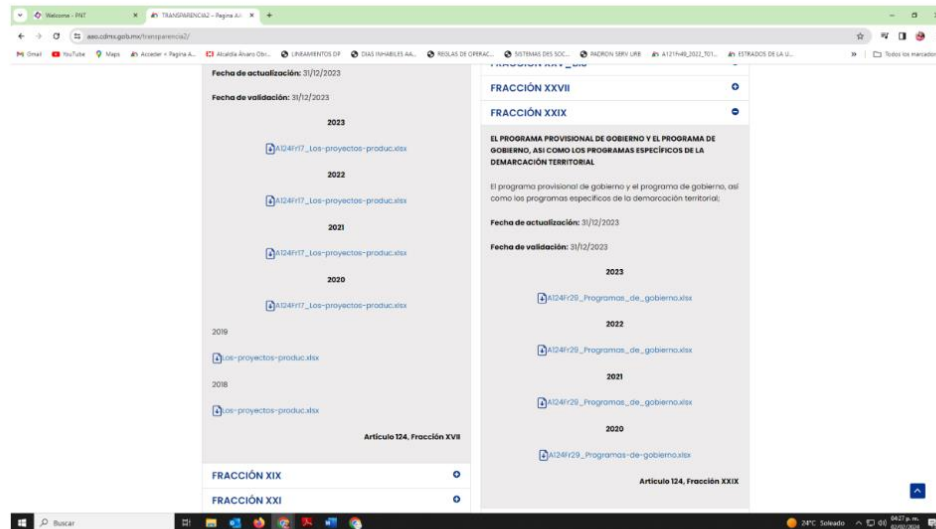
Welcome - PNT
TRANSPARENCIA2 - Pagina Al...
aao.cdmx.gob.mx/transparencia2/
Gmail YouTube Maps Acceder » Pagina A... Alcaldía Álvaro Obr... LINEAMIENTOS DP DIAS INHABILES AA... REGLAS DE OPERAC... SISTEMAS DES SOC... PADRON SERV URB A121Fr49_2022_T01... ESTRADOS DE LA U...
Todos los marcadores

Fecha de actualización: 31/12/2023

Fecha de validación: 31/12/2023

2023

A124Fr17_Los-proyectos-produc.xlsx

2022

A124Fr17_Los-proyectos-produc.xlsx

2021

A124Fr17_Los-proyectos-produc.xlsx

2020

A124Fr17_Los-proyectos-produc.xlsx

2019

Los-proyectos-produc.xlsx

2018

Los-proyectos-produc.xlsx

Artículo 124, Fracción XVII

FRACCIÓN XIX

FRACCIÓN XXI

FRACCIÓN XXVII

FRACCIÓN XXIX

EL PROGRAMA PROVISIONAL DE GOBIERNO Y EL PROGRAMA DE GOBIERNO, ASÍ COMO LOS PROGRAMAS ESPECÍFICOS DE LA DEMARCACIÓN TERRITORIAL

El programa provisional de gobierno y el programa de gobierno, así como los programas específicos de la demarcación territorial;

Fecha de actualización: 31/12/2023

Fecha de validación: 31/12/2023

2023

A124Fr29_Programas_de_gobierno.xlsx

2022

A124Fr29_Programas_de_gobierno.xlsx

2021

A124Fr29_Programas_de_gobierno.xlsx

2020

A124Fr29_Programas-de-gobierno.xlsx

Artículo 124, Fracción XXIX

Buscar
24°C Soleado 04:27 p.m.